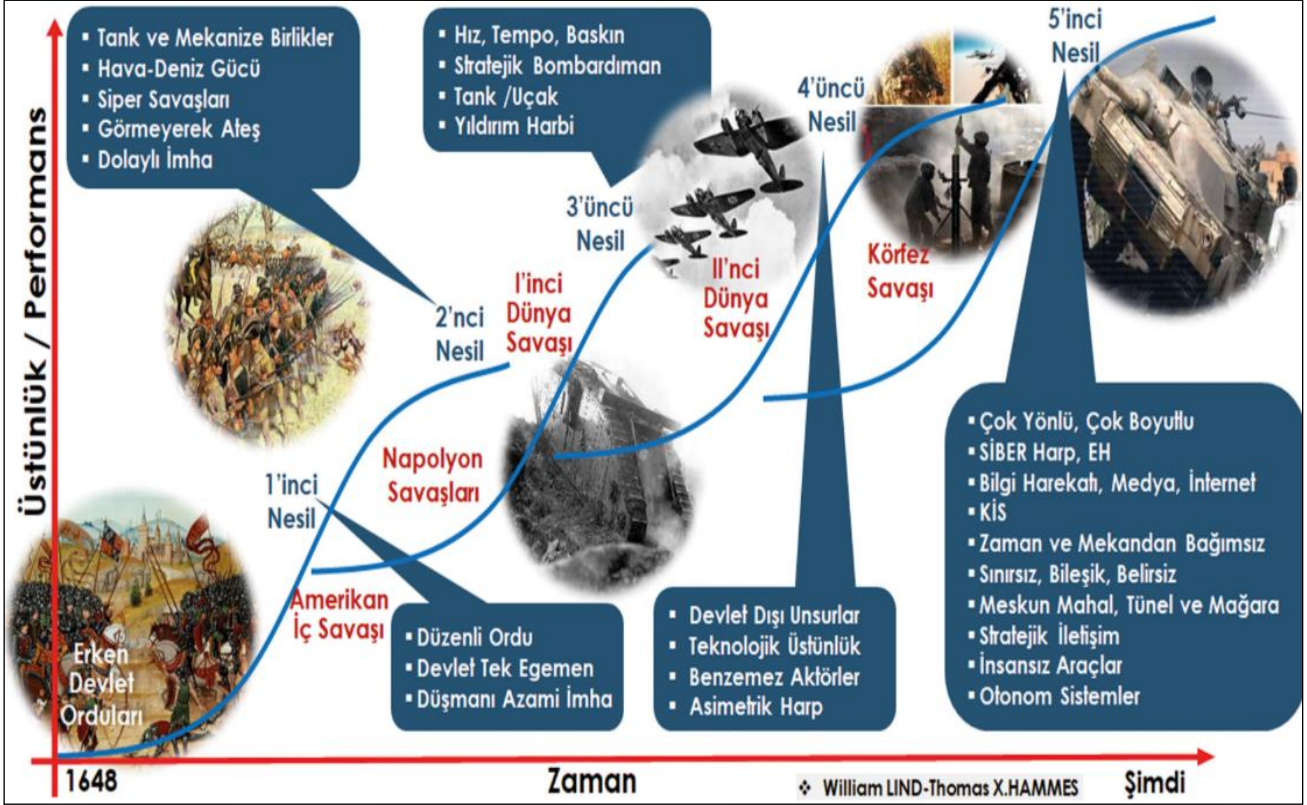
Üstünlük / Performans

▪ Tank ve Mekanize Birlikler
▪ Hava-Deniz Gücü
▪ Siper Savaşları
▪ Görmeyerek Ateş
▪ Dolaylı İmha

▪ Hız, Tempo, Baskın
▪ Stratejik Bombardıman
▪ Tank /Uçak
▪ Yıldırım Harbi

3'üncü Nesil

4'üncü Nesil

5'inci Nesil

2'nci Nesil

I'inci Dünya Savaşı

II'nci Dünya Savaşı

Körfez Savaşı

Napolyon Savaşları

1'inci Nesil

Amerikan İç Savaşı

Erken Devlet Orduları

▪ Düzenli Ordu
▪ Devlet Tek Egemen
▪ Düşmanı Azami İmha

▪ Devlet Dışı Unsurlar
▪ Teknolojik Üstünlük
▪ Benzemez Aktörler
▪ Asimetrik Harp

▪ Çok Yönlü, Çok Boyutlu
▪ SİBER Harp, EH
▪ Bilgi Harekatı, Medya, İnternet
▪ KİS
▪ Zaman ve Mekandan Bağımsız
▪ Sınırsız, Bileşik, Belirsiz
▪ Meskun Mahal, Tünel ve Mağara
▪ Stratejik İletişim
▪ İnsansız Araçlar
▪ Otonom Sistemler

1648

Zaman

❖ William LIND-Thomas X.HAMMES

Şimdi